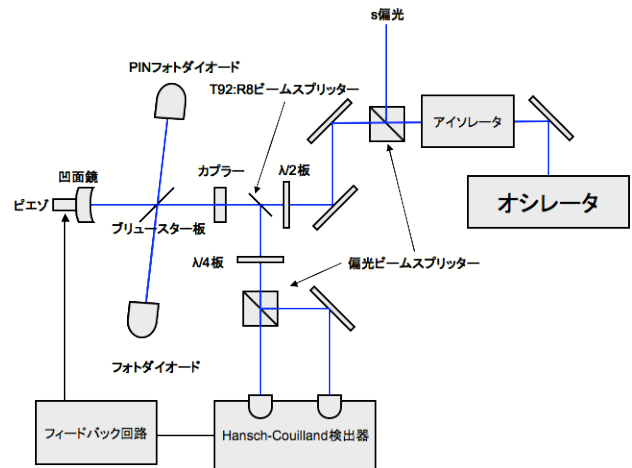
s偏光

PINフォトダイオード

T92:R8ビームスプリッター

アイソレータ

凹面鏡

カプラー

λ/2板

オシレータ

ピエゾ

ブリュースター板

λ/4板

偏光ビームスプリッター

フォトダイオード

フィードバック回路

Hansch-Couilland検出器